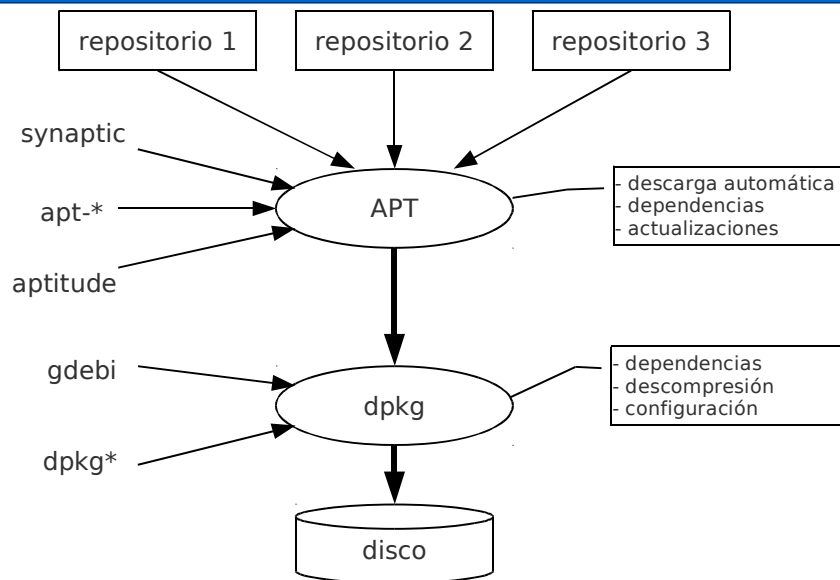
repositorio 1

repositorio 2

repositorio 3

synaptic

apt-*

aptitude

APT

- descarga automática
- dependencias
- actualizaciones

gdebi

dpkg*

dpkg

- dependencias
- descompresión
- configuración

disco